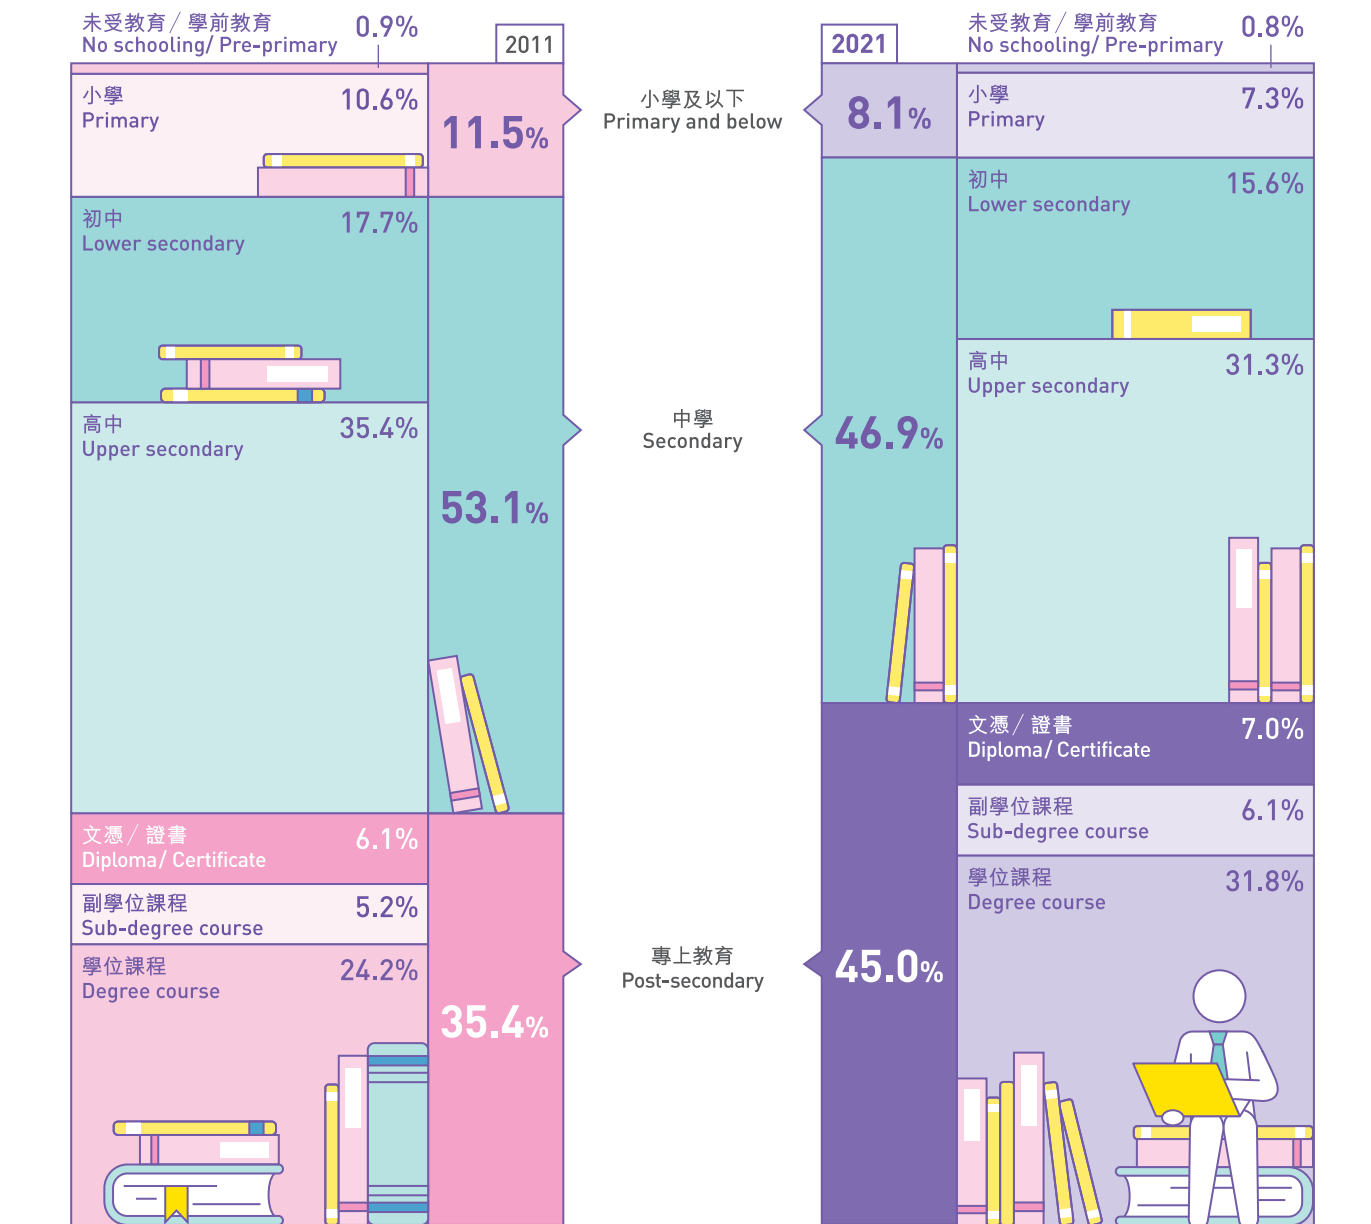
未受教育／學前教育
No schooling/ Pre-primary
0.9%

2011

小學
Primary
10.6%

11.5%

初中
Lower secondary
17.7%

高中
Upper secondary
35.4%

53.1%

文憑／證書
Diploma/ Certificate
6.1%

副學位課程
Sub-degree course
5.2%

學位課程
Degree course
24.2%

35.4%

小學及以下
Primary and below

中學
Secondary

專上教育
Post-secondary

2021

未受教育／學前教育
No schooling/ Pre-primary
0.8%

8.1%

小學
Primary
7.3%

初中
Lower secondary
15.6%

46.9%

高中
Upper secondary
31.3%

45.0%

文憑／證書
Diploma/ Certificate
7.0%

副學位課程
Sub-degree course
6.1%

學位課程
Degree course
31.8%